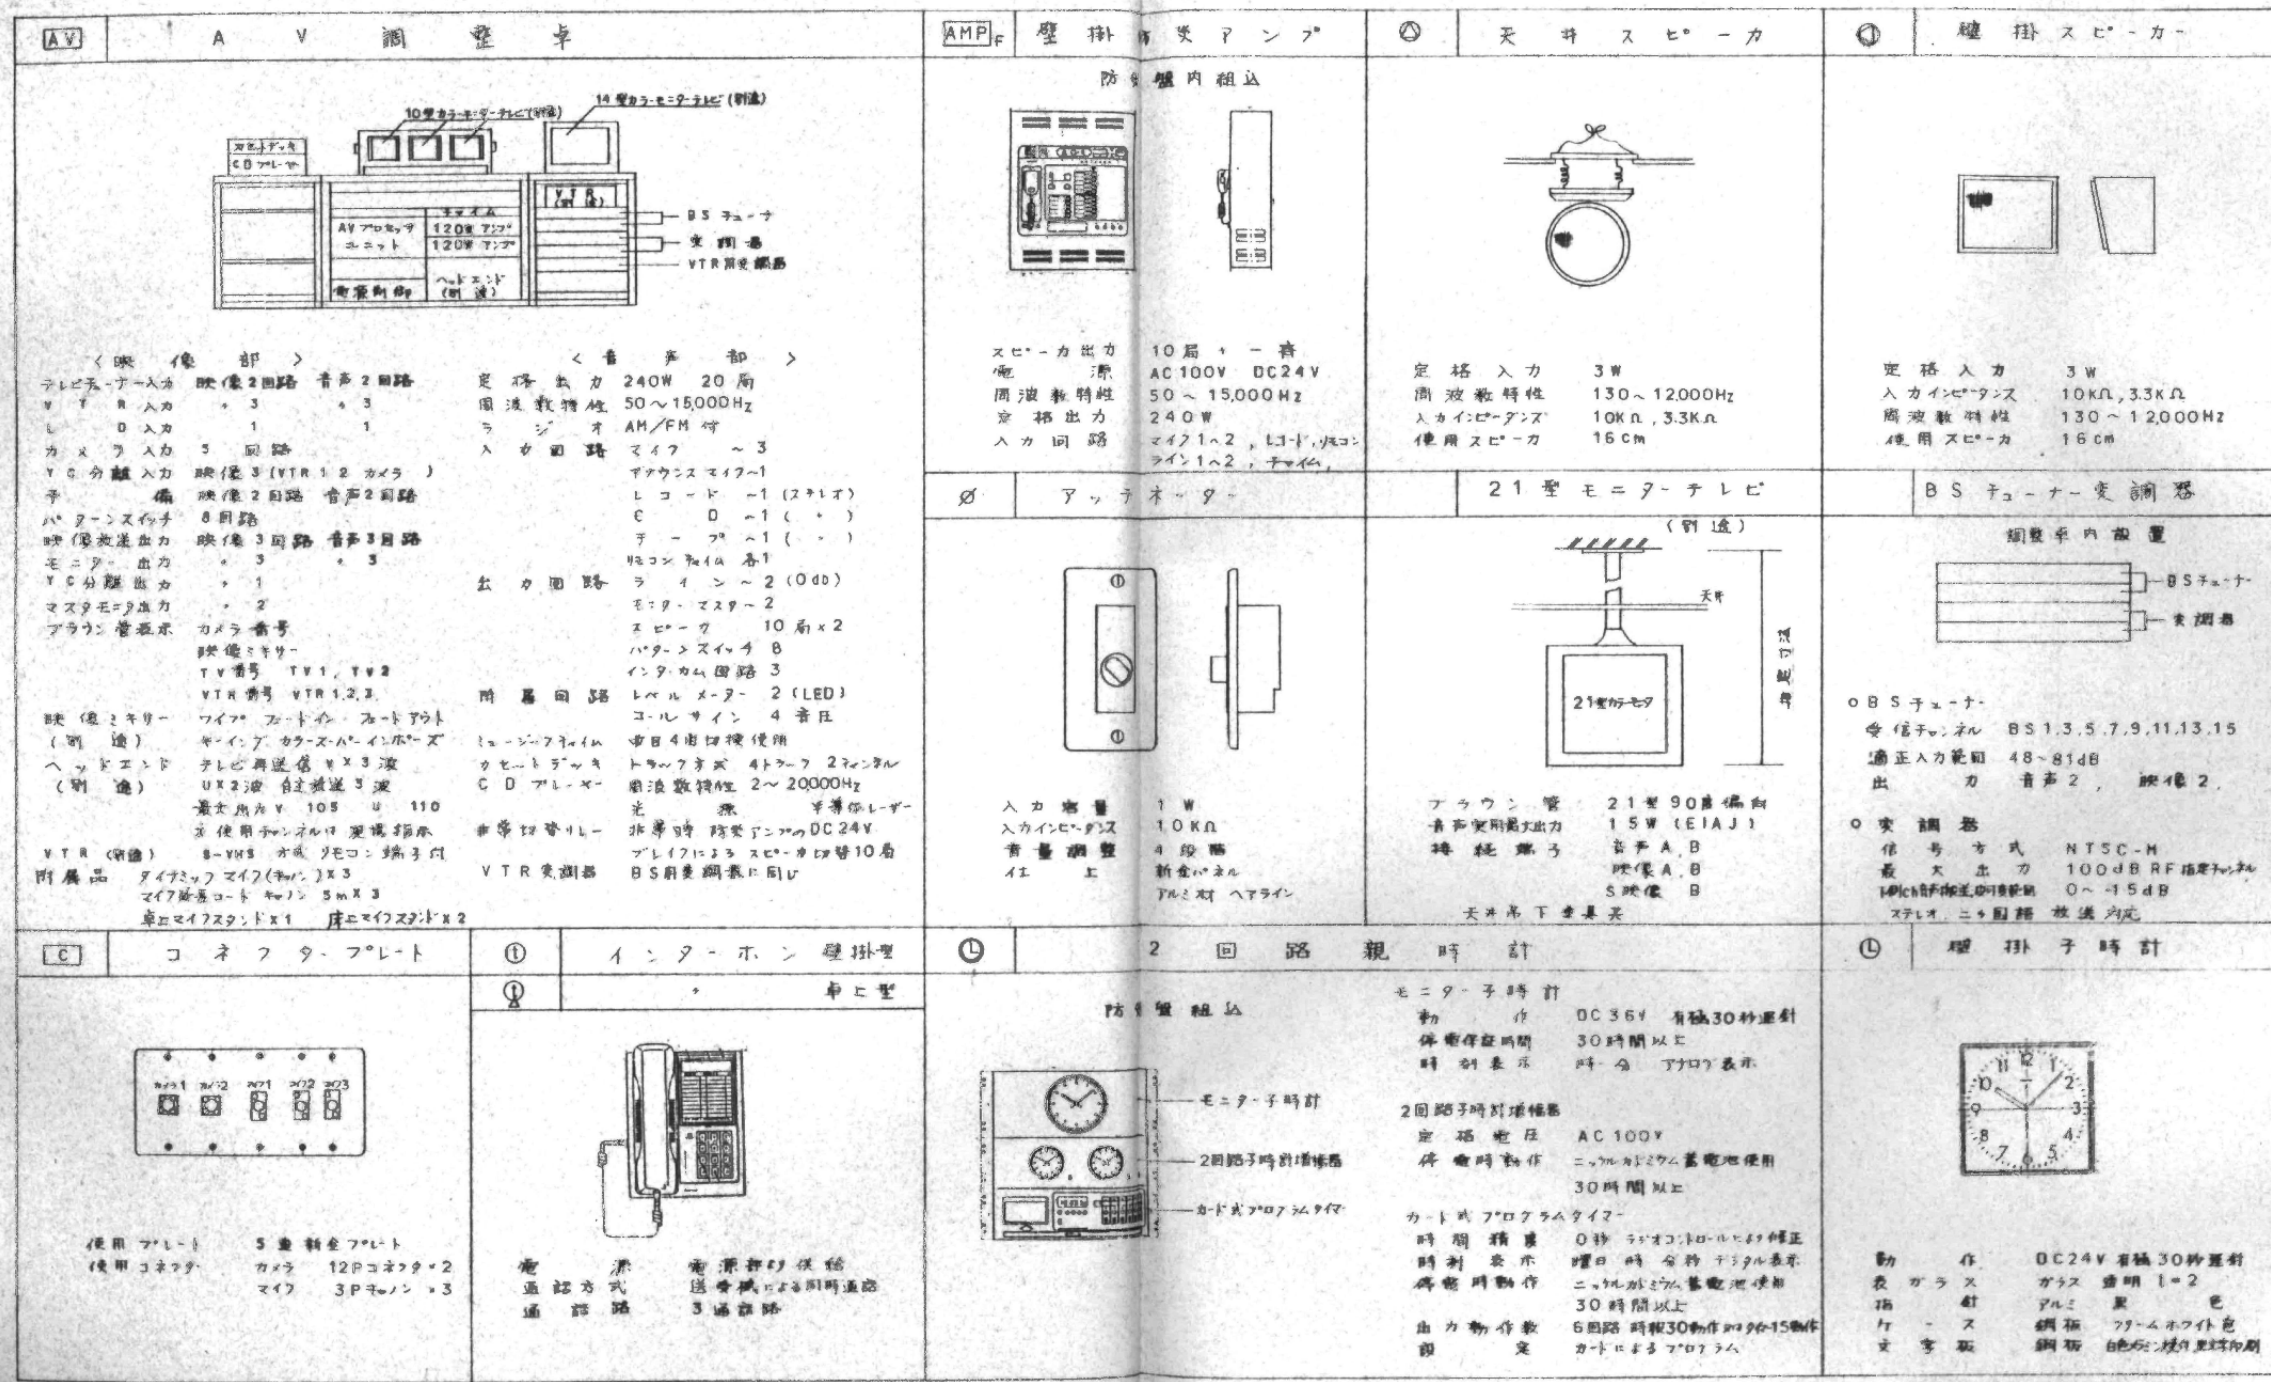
AV　A V 調 整 卓

10型カラーモニターテレビ(別途)　14型カラーモニターテレビ(別途)
カセットデッキ
CDプレーヤー
AVプロセッサユニット
チャイム
120W アンプ
120W アンプ
ヘッドエンド(別途)
電源制御
VTR(別途)
BSチューナ
変調器
VTR用変調器

＜映 像 部＞
テレビチューナー入力　映像2回路　音声2回路
V T R 入力　〃 3　〃 3
L D 入力　1　1
カメラ入力　5 回路
Y C 分離入力　映像3(VTR 1 2 カメラ)
予 備　映像2回路　音声2回路
パターンスイッチ　8回路
映像放送出力　映像3回路　音声3回路
モニター出力　〃 3　〃 3
Y C 分離出力　〃 1
マスタモニタ出力　〃 2
ブラウン管表示　カメラ番号
映像ミキサー
T V 番号　T V 1, T V 2
V T R 番号　V T R 1,2,3
映像ミキサー(別途)　ワイプ　フェードイン　フェードアウト　キーイング　カラースーパーインポーズ
ヘッドエンド(別途)　テレビ再送信 V×3 波　UX2波 自主放送 3 波　最大出力 V 105 U 110　※使用チャンネルは現場指示
V T R (別途)　S-VHS 方式 リモコン端子付
附属品　ダイナミックマイク(キャノン)×3　マイク延長コード キャノン 5m×3　卓上マイクスタンド×1　床上マイクスタンド×2

＜音 声 部＞
定 格 出 力　240W 20 局
周 波 数 特 性　50～15,000Hz
ラ ジ オ　AM/FM 付
入 力 回 路　マイク ～3
アナウンス マイク～1
レコード ～1 (ステレオ)
C D ～1 ( 〃 )
テープ ～1 ( 〃 )
リモコン チャイム 各1
出 力 回 路　ライン～2 (0dB)
モニター マスター 2
スピーカ 10 局×2
パターンスイッチ 8
インターカム回路 3
附 属 回 路　レベル メーター 2 (LED)
コール サイン 4 音圧
ミュージックチャイム　曲目4曲切換使用
カセットデッキ　トラック方式 4トラック 2チャンネル
C D プレーヤー　周波数特性 2～20000Hz
光 源　半導体レーザー
非常切替リレー　非常時 防災アンプのDC24V ブレイクによる スピーカ切替10局
V T R 変調器　BS用変調器に同じ

AMP F　壁 掛 放 送 ア ン プ
防災盤内組込
スピーカ出力　10局 ＋ 一斉
電 源　AC100V DC24V
周波数特性　50～15,000Hz
定 格 出 力　240W
入 力 回 路　マイク1～2, レコード, リモコン　ライン1～2, チャイム,

天 井 ス ピ ー カ
定 格 入 力　3W
周 波 数 特 性　130～12,000Hz
入力インピーダンス　10KΩ, 3.3KΩ
使 用 スピーカ　16cm

壁 掛 ス ピ ー カー
定 格 入 力　3W
入力インピーダンス　10KΩ, 3.3KΩ
周 波 数 特 性　130～12,000Hz
使 用 スピーカ　16cm

アッテネーター
入 力 容 量　1W
入力インピーダンス　10KΩ
音 量 調 整　4 段 階
仕 上　新金パネル　アルミ材 ヘアライン

21型 モ ニ タ ー テ レ ビ
(別途)
天井
21型カラーモニタ
現場調整
ブラウン管　21型 90度偏向
音声実用最大出力　1.5W (EIAJ)
接 続 端 子　音声 A, B　映像 A, B　S映像 B
天井吊下金具共

BS チューナー変調器
調整卓内設置
BSチューナー
変調器
○BSチューナー
受信チャンネル　BS 1,3,5,7,9,11,13,15
適正入力範囲　48～81dB
出 力　音声 2,　映像 2,
○変 調 器
信 号 方 式　NTSC-M
最 大 出 力　100dB RF 指定チャンネル
1-8ch音声信号送出可能範囲　0～-15dB
ステレオ、二ヶ国語 放送対応

C　コ ネ ク タ ー プ レ ー ト
カメラ1 カメラ2 マイク1 マイク2 マイク3
使用プレート　5 連 新金プレート
使用コネクター　カメラ　12Pコネクタ×2
マイク　3Pキャノン ×3

インターホン壁掛型
〃 卓上型
電 源　電源部より供給
通話方式　送受器による同時通話
通 話 路　3 通話路

2 回 路 親 時 計
防災盤組込
モニター子時計
2回路子時計増幅器
カード式プログラムタイマー
モニター子時計
動 作　DC36V 有極30秒運針
停電保証時間　30時間以上
時 刻 表 示　時・分 アナログ表示
2回路子時計増幅器
定 格 電 圧　AC 100V
停 電 時 動 作　ニッケルカドミウム蓄電池使用　30時間以上
カード式プログラムタイマー
時 間 精 度　0秒 ラジオコントロールにより補正
時 刻 表 示　曜日 時 分秒 デジタル表示
停 電 時 動 作　ニッケルカドミウム蓄電池使用　30時間以上
出 力 動 作 数　6回路 時報30動作 リレー15動作
設 定　カードによるプログラム

壁 掛 子 時 計
動 作　DC24V 有極30秒運針
表 ガ ラ ス　ガラス 透明 1=2
指 針　アルミ 黒 色
ケ ー ス　鋼板 フレームホワイト色
文 字 板　鋼板 白色メラミン焼付黒字印刷